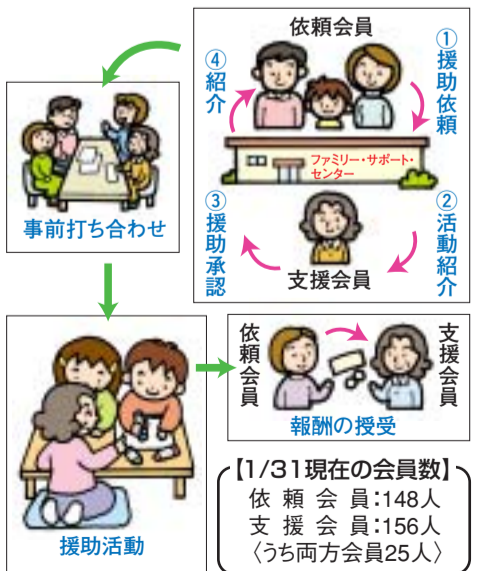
依頼会員

①援助依頼

ファミリー・サポート・センター

②活動紹介

支援会員

③援助承認

④紹介

事前打ち合わせ

援助活動

依頼会員

支援会員

報酬の授受

【1/31現在の会員数】
依頼会員：148人
支援会員：156人
〈うち両方会員25人〉